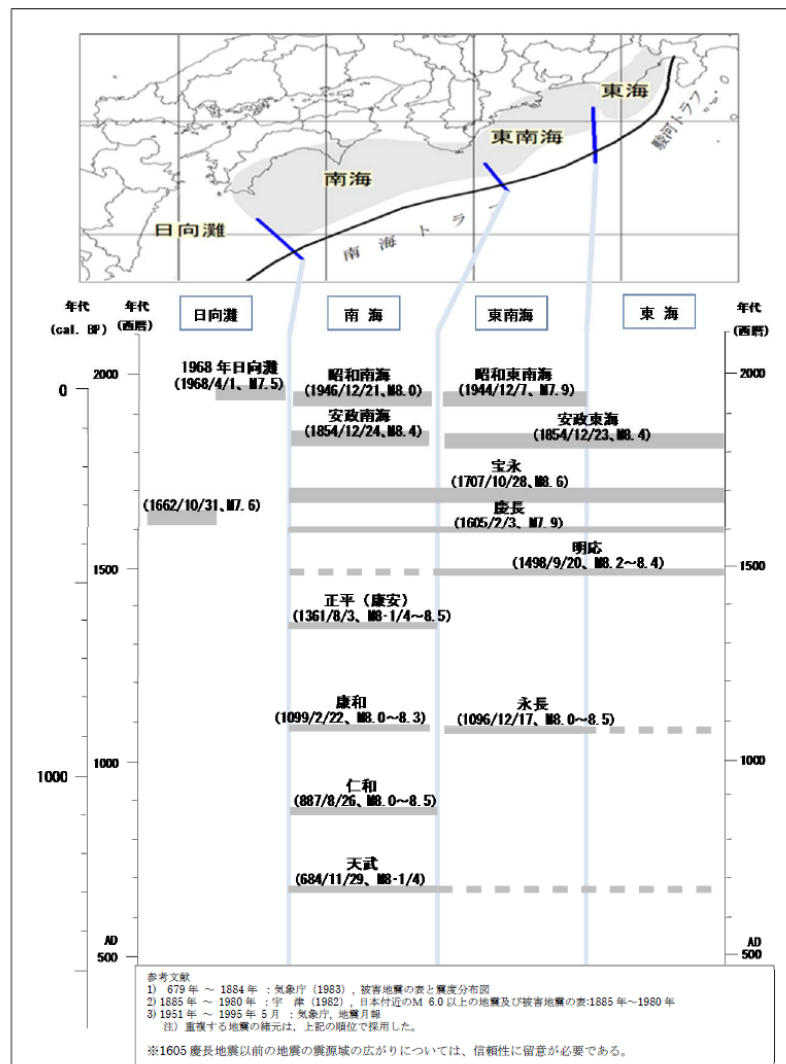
東海
東南海
駿河トラフ
南海
日向灘
南海トラフ

年代 (cal. BP)
年代 (西暦)
日向灘
南海
東南海
東海
年代 (西暦)

0
2000
1968年日向灘 (1968/4/1、M7.5)
昭和南海 (1946/12/21、M8.0)
昭和東南海 (1944/12/7、M7.9)
2000
安政南海 (1854/12/24、M8.4)
安政東海 (1854/12/23、M8.4)
宝永 (1707/10/28、M8.6)
(1662/10/31、M7.6)
慶長 (1605/2/3、M7.9)
明応 (1498/9/20、M8.2~8.4)
1500
1500
正平（康安） (1361/8/3、M8-1/4~8.5)
康和 (1099/2/22、M8.0~8.3)
永長 (1096/12/17、M8.0~8.5)
1000
1000
1000
仁和 (887/8/26、M8.0~8.5)
天武 (684/11/29、M8-1/4)
AD 500
AD 500

参考文献
1) 679年 ～ 1884年 ：気象庁 (1983)，被害地震の表と震度分布図
2) 1885年 ～ 1980年 ：宇 津 (1982)，日本付近のM 6.0以上の地震及び被害地震の表:1885年～1980年
3) 1951年 ～ 1995年5月 ：気象庁, 地震月報
注) 重複する地震の緒元は、上記の順位で採用した。

※1605慶長地震以前の地震の震源域の広がりについては、信頼性に留意が必要である。